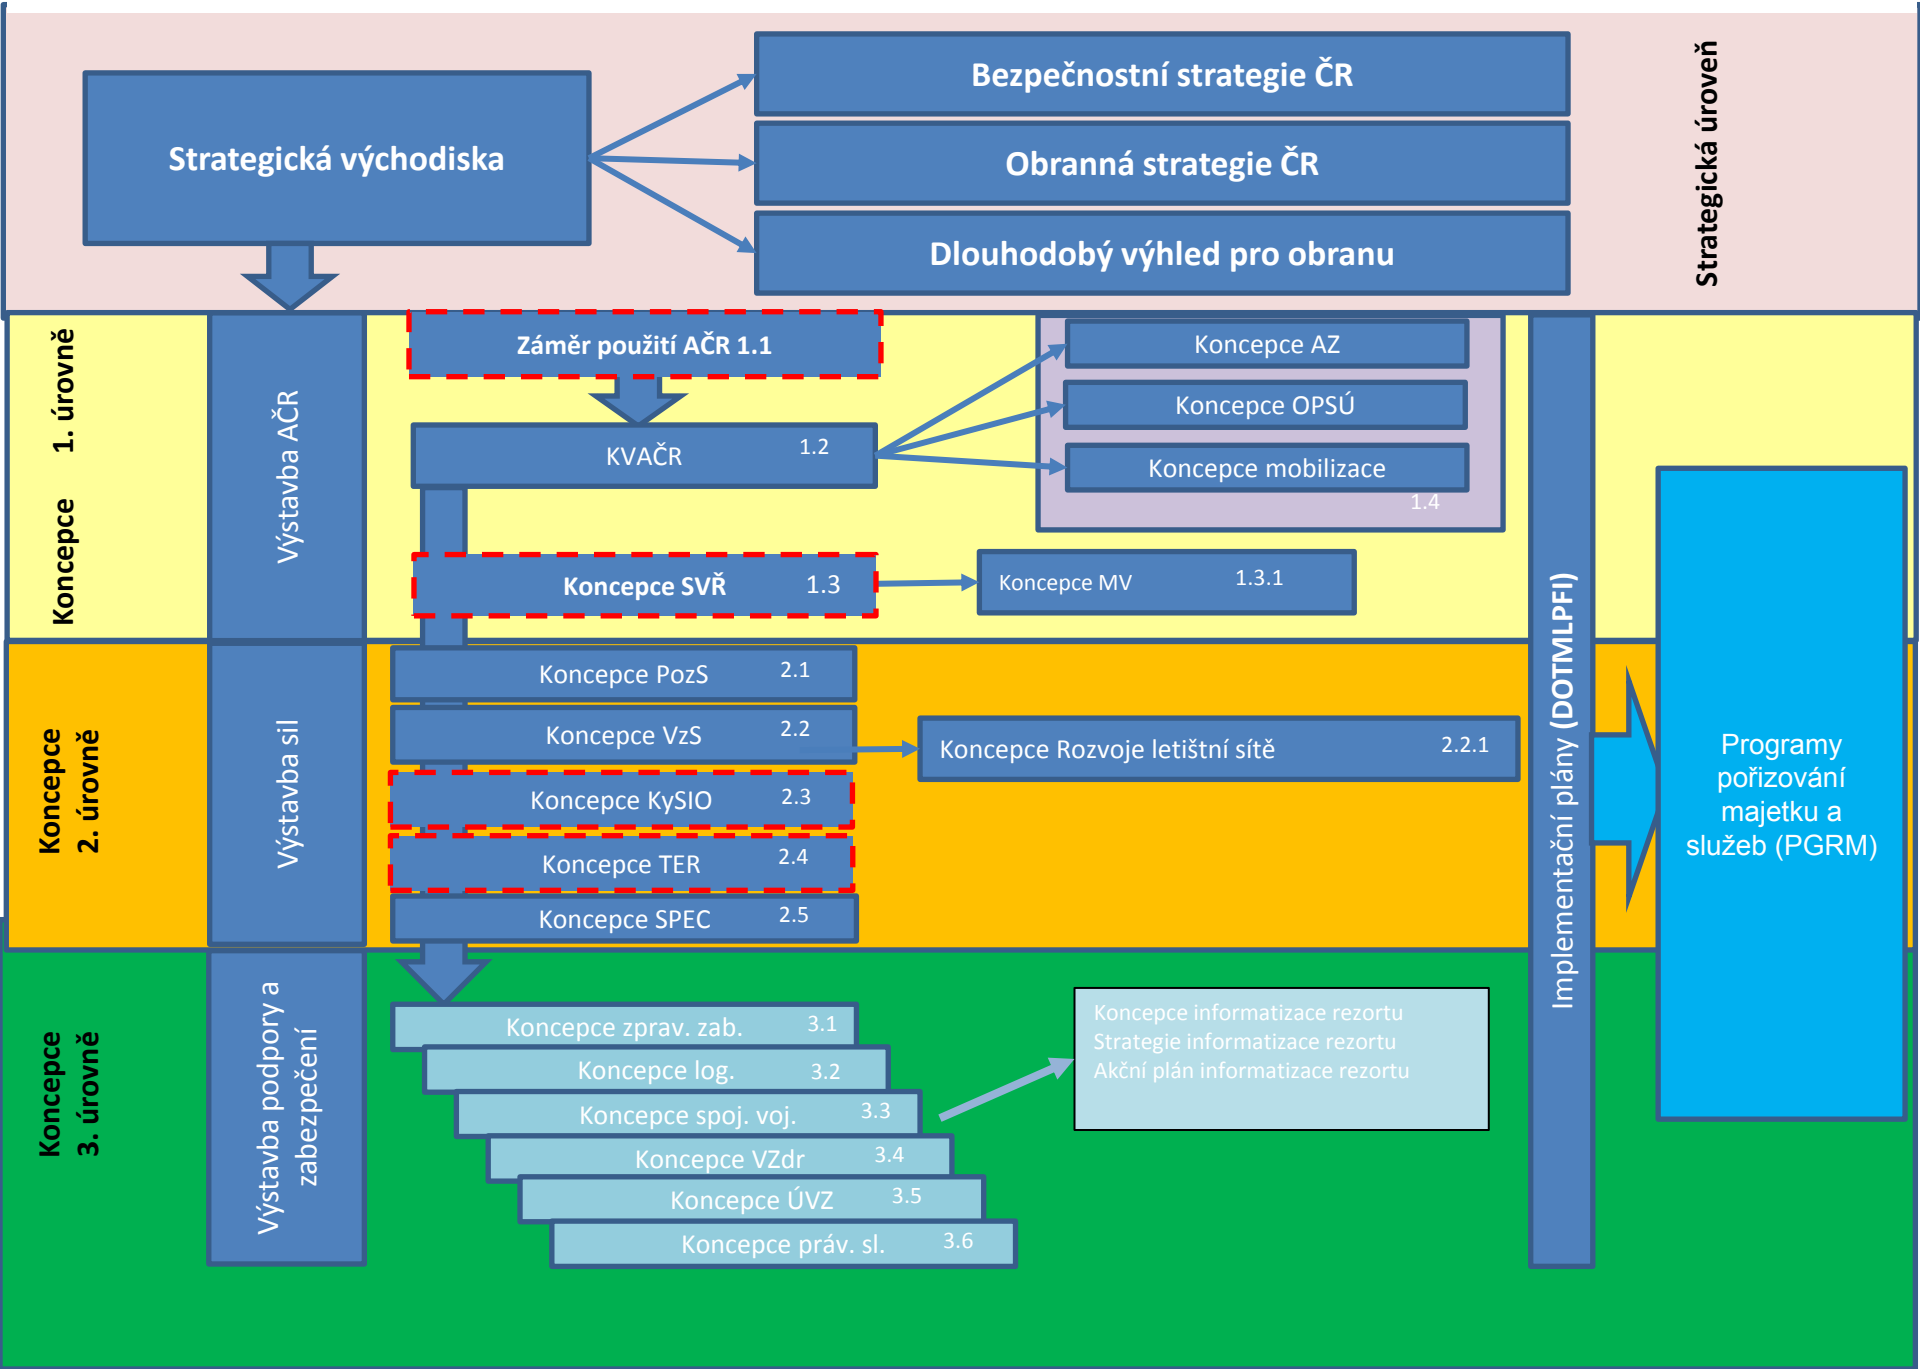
Strategická východiska

Bezpečnostní strategie ČR

Obranná strategie ČR

Dlouhodobý výhled pro obranu

Strategická úroveň

Koncepce 1. úrovně

Výstavba AČR

Záměr použití AČR 1.1

KVAČR 1.2

Koncepce AZ

Koncepce OPSÚ

Koncepce mobilizace

1.4

Koncepce SVŘ 1.3

Koncepce MV 1.3.1

Implementační plány (DOTMLPFI)

Koncepce 2. úrovně

Výstavba sil

Koncepce PozS 2.1

Koncepce VzS 2.2

Koncepce Rozvoje letištní sítě 2.2.1

Koncepce KySIO 2.3

Koncepce TER 2.4

Koncepce SPEC 2.5

Programy pořizování majetku a služeb (PGRM)

Koncepce 3. úrovně

Výstavba podpory a zabezpečení

Koncepce zprav. zab. 3.1

Koncepce log. 3.2

Koncepce spoj. voj. 3.3

Koncepce VZdr 3.4

Koncepce ÚVZ 3.5

Koncepce práv. sl. 3.6

Koncepce informatizace rezortu
Strategie informatizace rezortu
Akční plán informatizace rezortu